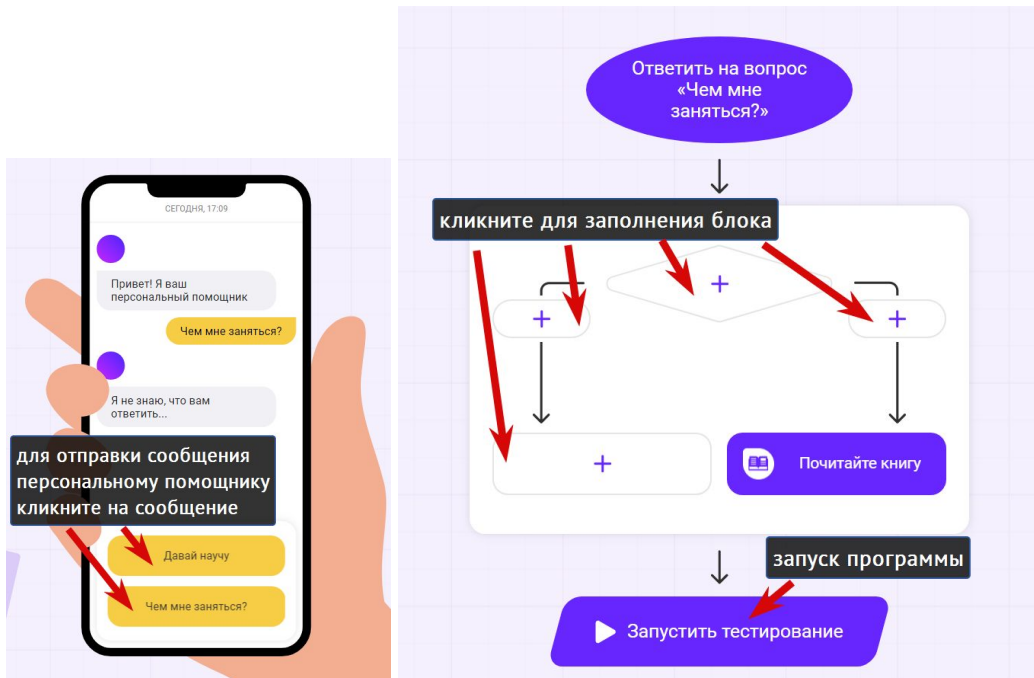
СЕГОДНЯ, 17:09

Привет! Я ваш персональный помощник

Чем мне заняться?

Я не знаю, что вам ответить...

для отправки сообщения персональному помощнику кликните на сообщение

Давай научу

Чем мне заняться?

Ответить на вопрос «Чем мне заняться?»

кликните для заполнения блока

+

+

+

+

Почитайте книгу

запуск программы

Запустить тестирование